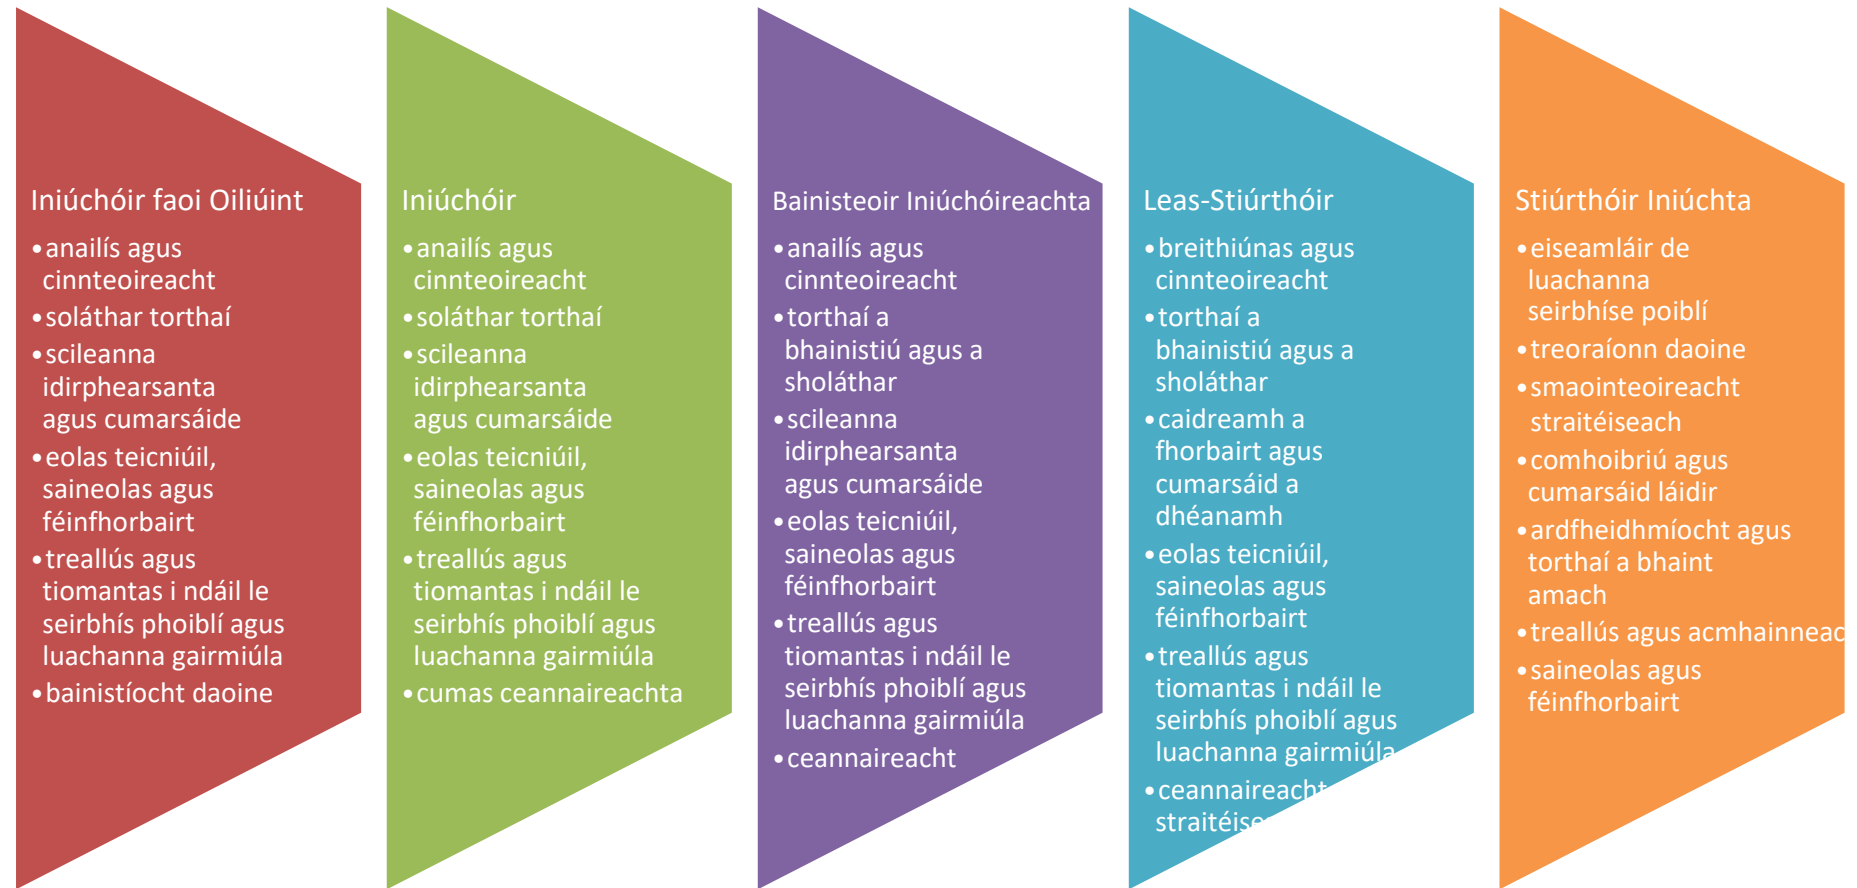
Iniúchóir faoi Oiliúint

• anailís agus cinnteoireacht
• soláthar torthaí
• scileanna idirphearsanta agus cumarsáide
• eolas teicniúil, saineolas agus féinfhorbairt
• treallús agus tiomantas i ndáil le seirbhís phoiblí agus luachanna gairmiúla
• bainistíocht daoine

Iniúchóir

• anailís agus cinnteoireacht
• soláthar torthaí
• scileanna idirphearsanta agus cumarsáide
• eolas teicniúil, saineolas agus féinfhorbairt
• treallús agus tiomantas i ndáil le seirbhís phoiblí agus luachanna gairmiúla
• cumas ceannaireachta

Bainisteoir Iniúchóireachta

• anailís agus cinnteoireacht
• torthaí a bhainistiú agus a sholáthar
• scileanna idirphearsanta agus cumarsáide
• eolas teicniúil, saineolas agus féinfhorbairt
• treallús agus tiomantas i ndáil le seirbhís phoiblí agus luachanna gairmiúla
• ceannaireacht

Leas-Stiúrthóir

• breithiúnas agus cinnteoireacht
• torthaí a bhainistiú agus a sholáthar
• caidreamh a fhorbairt agus cumarsáid a dhéanamh
• eolas teicniúil, saineolas agus féinfhorbairt
• treallús agus tiomantas i ndáil le seirbhís phoiblí agus luachanna gairmiúla
• ceannaireacht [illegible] straitéis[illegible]

Stiúrthóir Iniúchta

• eiseamláir de luachanna seirbhíse poiblí
• treoraíonn daoine
• smaointeoireacht straitéiseach
• comhoibriú agus cumarsáid láidir
• ardfheidhmíocht agus torthaí a bhaint amach
• treallús agus acmhainnea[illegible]
• saineolas agus féinfhorbairt